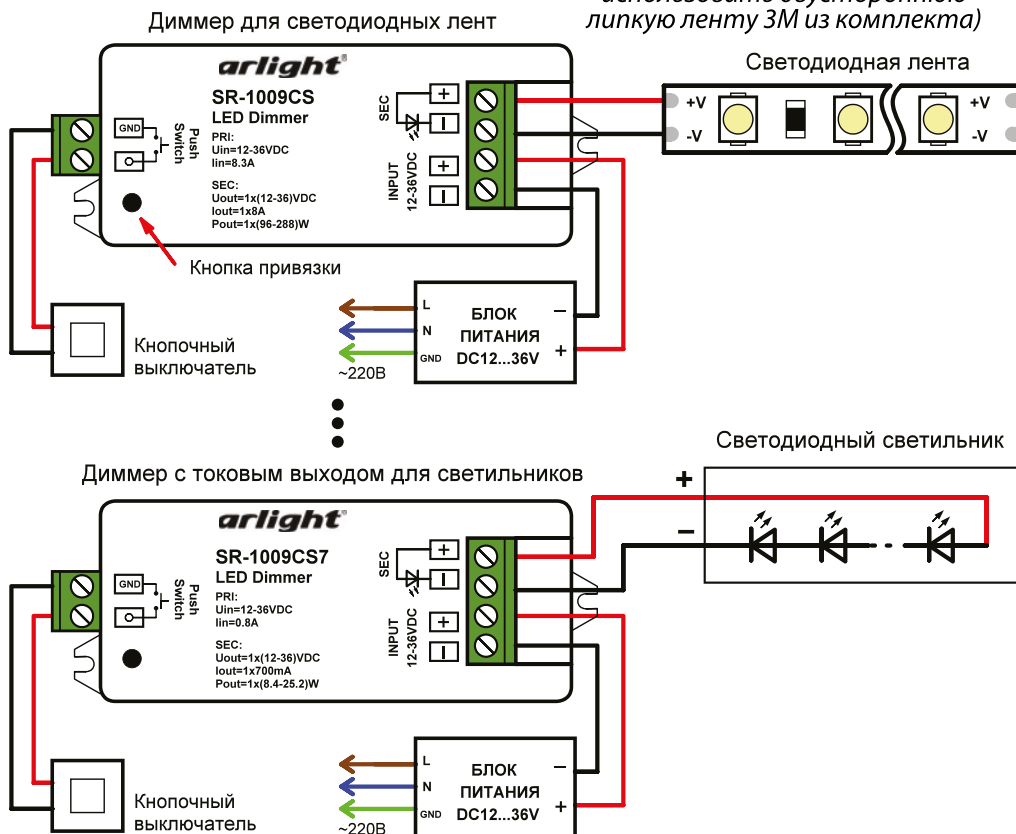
Диммер для светодиодных лент

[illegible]
липкую ленту 3М из комплекта)

arlight

SR-1009CS
LED Dimmer

PRI:
Uin=12-36VDC
Iin=8.3A

SEC:
Uout=1x(12-36)VDC
Iout=1x8A
Pout=1x(96-288)W

GND
Push Switch

SEC
+
−
INPUT 12-36VDC
+
−

Светодиодная лента
+V
-V
+V
-V

Кнопка привязки

L
N
GND
БЛОК ПИТАНИЯ DC12...36V
−
+
~220В

Кнопочный выключатель

Светодиодный светильник

Диммер с токовым выходом для светильников

+
−

arlight

SR-1009CS7
LED Dimmer

PRI:
Uin=12-36VDC
Iin=0.8A

SEC:
Uout=1x(12-36)VDC
Iout=1x700mA
Pout=1x(8.4-25.2)W

GND
Push Switch

SEC
+
−
INPUT 12-36VDC
+
−

L
N
GND
БЛОК ПИТАНИЯ DC12...36V
−
+
~220В

Кнопочный выключатель